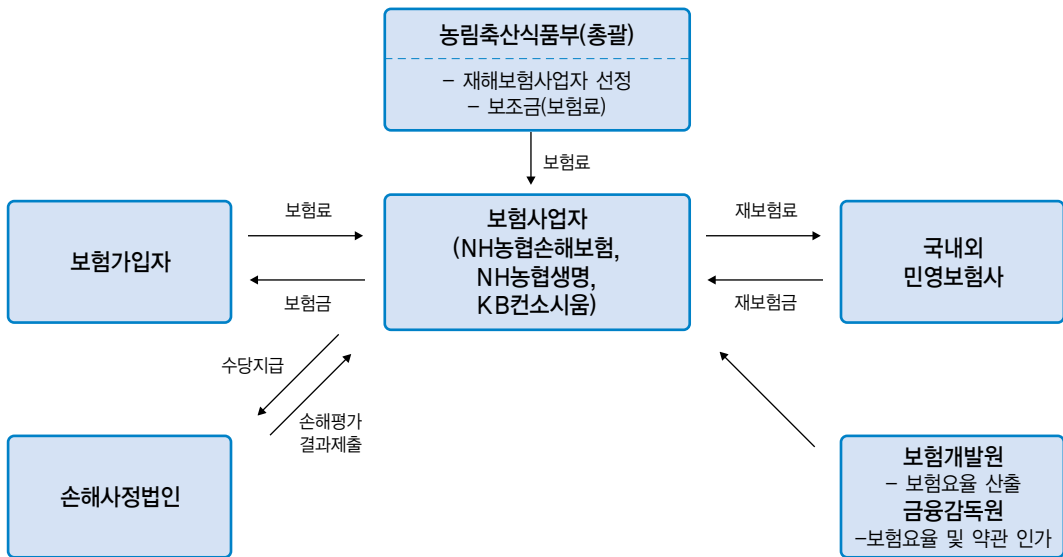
농림축산식품부(총괄)

– 재해보험사업자 선정
– 보조금(보험료)

보험료

보험가입자

보험료

보험금

보험사업자
(NH농협손해보험,
NH농협생명,
KB컨소시움)

재보험료

재보험금

국내외
민영보험사

수당지급

손해평가
결과제출

손해사정법인

보험개발원
– 보험요율 산출
금융감독원
–보험요율 및 약관 인가